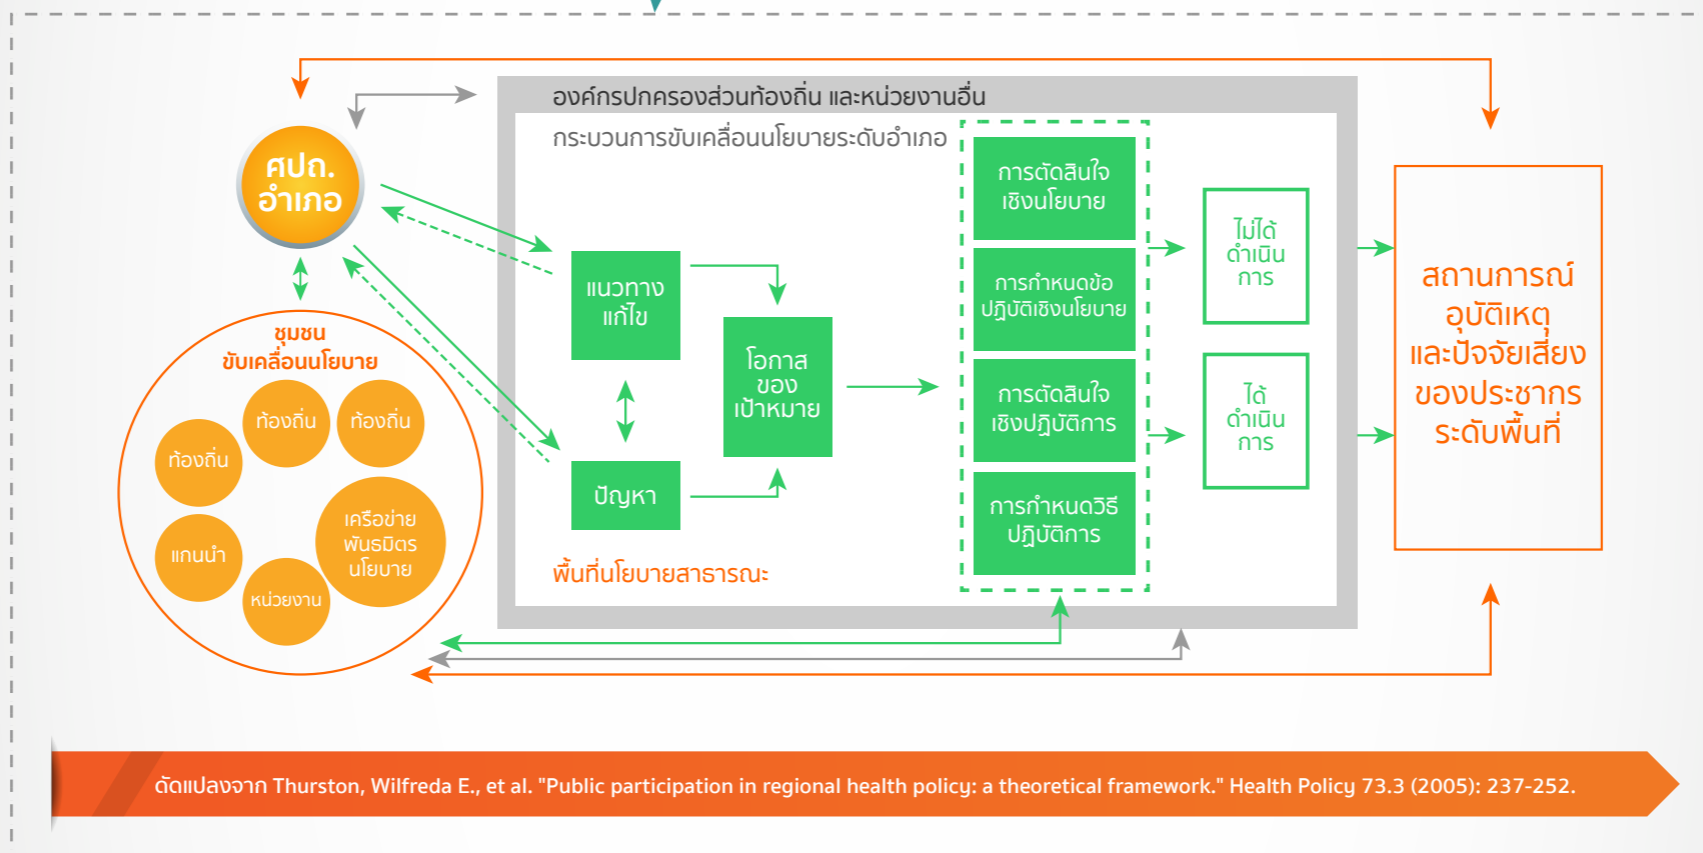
ศปถ.
อำเภอ

ชุมชน
ขับเคลื่อนนโยบาย

ท้องถิ่น

ท้องถิ่น

ท้องถิ่น

แกนนำ

เครือข่าย
พันธมิตร
นโยบาย

หน่วยงาน

องค์กรปกครองส่วนท้องถิ่น และหน่วยงานอื่น

กระบวนการขับเคลื่อนนโยบายระดับอำเภอ

แนวทาง
แก้ไข

ปัญหา

โอกาส
ของ
เป้าหมาย

การตัดสินใจ
เชิงนโยบาย

การกำหนดข้อ
ปฏิบัติเชิงนโยบาย

การตัดสินใจ
เชิงปฏิบัติการ

การกำหนดวิธี
ปฏิบัติการ

ไม่ได้
ดำเนิน
การ

ได้
ดำเนิน
การ

สถานการณ์
อุบัติเหตุ
และปัจจัยเสี่ยง
ของประชากร
ระดับพื้นที่

พื้นที่นโยบายสาธารณะ

ดัดแปลงจาก Thurston, Wilfreda E., et al. "Public participation in regional health policy: a theoretical framework." Health Policy 73.3 (2005): 237-252.